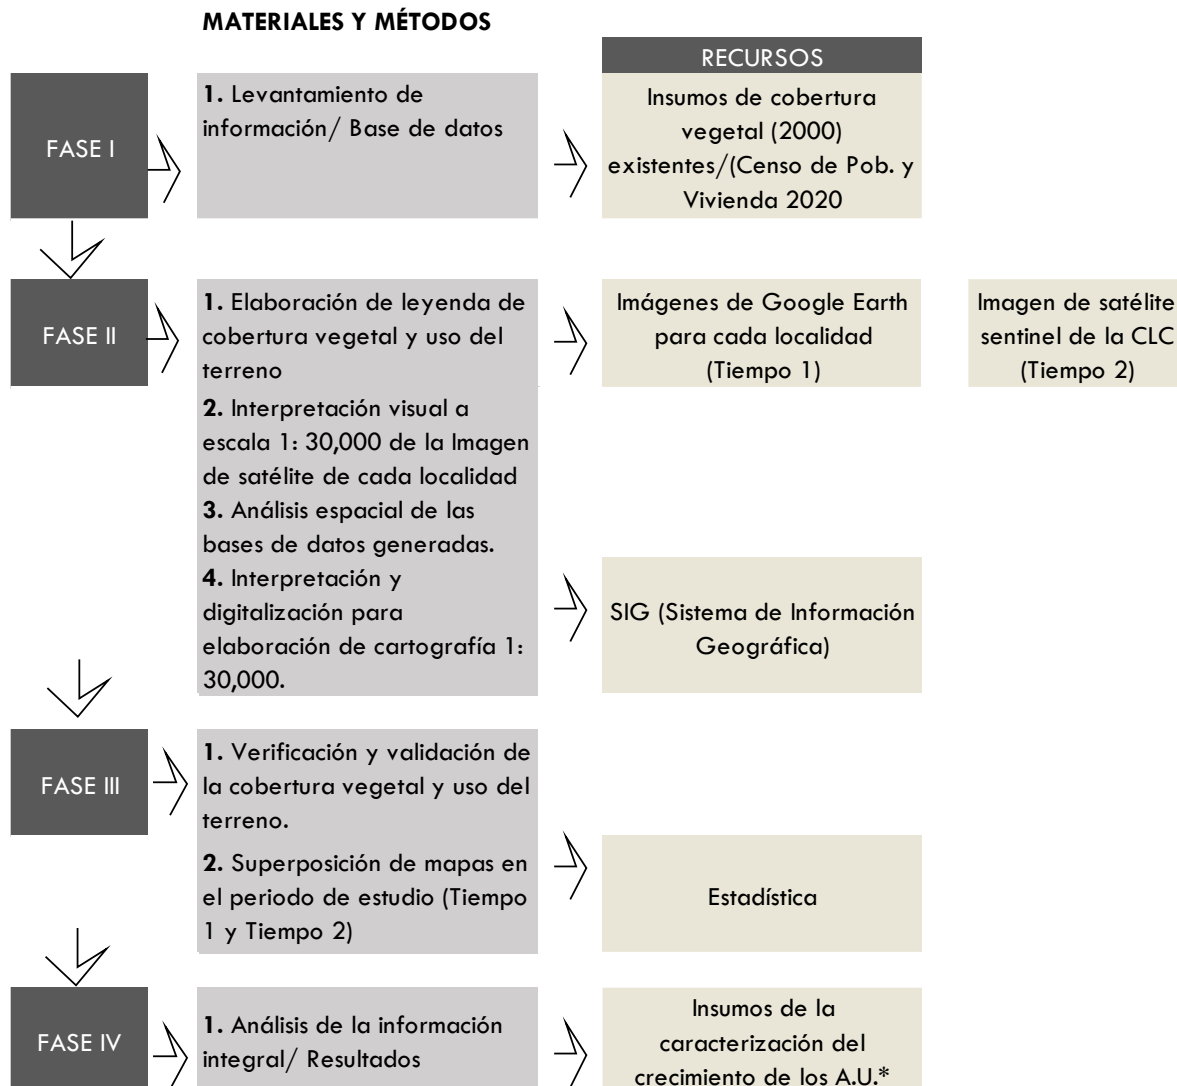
MATERIALES Y MÉTODOS

RECURSOS

FASE I

1. Levantamiento de información/ Base de datos

Insumos de cobertura vegetal (2000) existentes/(Censo de Pob. y Vivienda 2020

FASE II

1. Elaboración de leyenda de cobertura vegetal y uso del terreno
2. Interpretación visual a escala 1: 30,000 de la Imagen de satélite de cada localidad
3. Análisis espacial de las bases de datos generadas.
4. Interpretación y digitalización para elaboración de cartografía 1: 30,000.

Imágenes de Google Earth para cada localidad (Tiempo 1)

Imagen de satélite sentinel de la CLC (Tiempo 2)

SIG (Sistema de Información Geográfica)

FASE III

1. Verificación y validación de la cobertura vegetal y uso del terreno.
2. Superposición de mapas en el periodo de estudio (Tiempo 1 y Tiempo 2)

Estadística

FASE IV

1. Análisis de la información integral/ Resultados

Insumos de la caracterización del crecimiento de los A.U.*